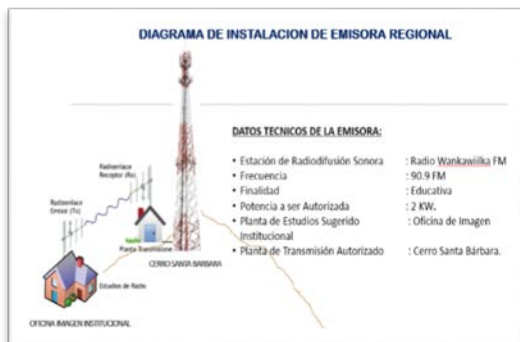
DIAGRAMA DE INSTALACION DE EMISORA REGIONAL

Radioenlace Receptor (Rx)

Radioenlace Emisor (Tx)

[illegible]
Planta Transmisora

CERRO SANTA BARBARA

Estudios de Radio

OFICINA IMAGEN INSTITUCIONAL

DATOS TECNICOS DE LA EMISORA:

• Estación de Radiodifusión Sonora : Radio Wankawillka FM
• Frecuencia : 90.9 FM
• Finalidad : Educativa
• Potencia a ser Autorizada : 2 KW.
• Planta de Estudios Sugerido : Oficina de Imagen Institucional
• Planta de Transmisión Autorizado : Cerro Santa Bárbara.